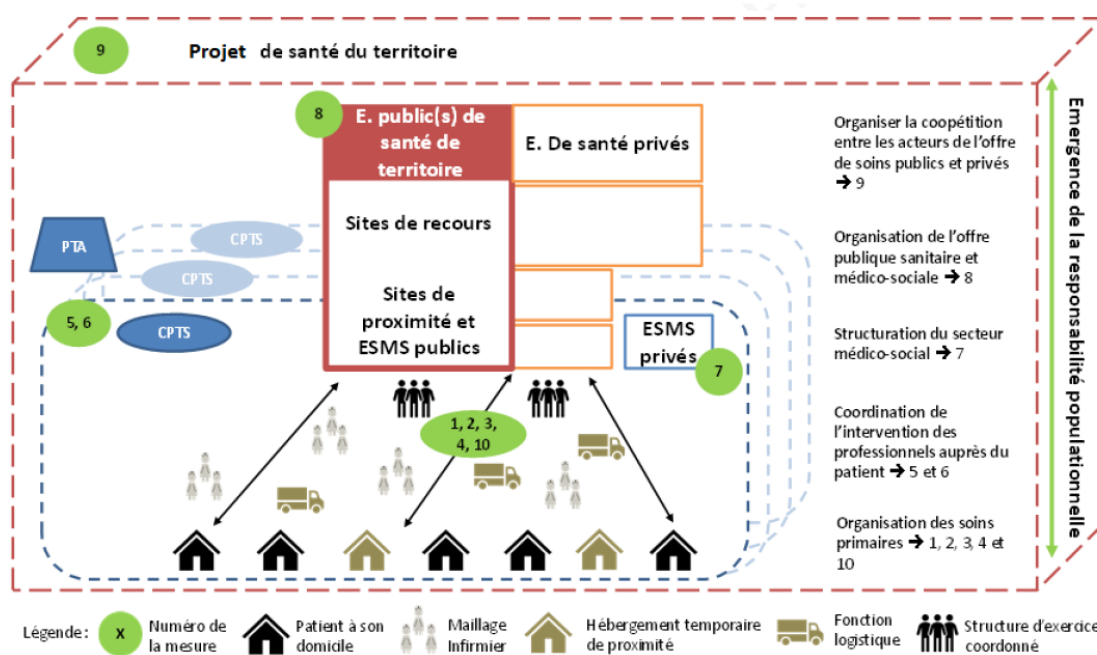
9

Projet de santé du territoire

8

E. public(s) de santé de territoire

E. De santé privés

Sites de recours

Sites de proximité et ESMS publics

ESMS privés

7

PTA

CPTS

CPTS

5, 6

CPTS

1, 2, 3, 4, 10

Organiser la coopétition entre les acteurs de l'offre de soins publics et privés → 9

Organisation de l'offre publique sanitaire et médico-sociale → 8

Structuration du secteur médico-social → 7

Coordination de l'intervention des professionnels auprès du patient → 5 et 6

Organisation des soins primaires → 1, 2, 3, 4 et 10

Emergence de la responsabilité populationnelle

Légende : X Numéro de la mesure Patient à son domicile Maillage Infirmier Hébergement temporaire de proximité Fonction logistique Structure d'exercice coordonné